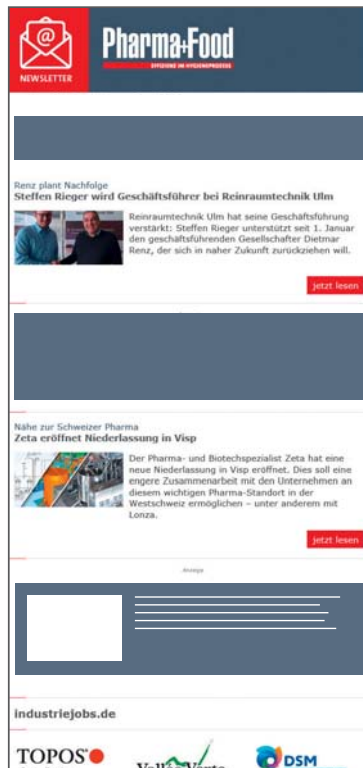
NEWSLETTER

Pharma+Food

EFFIZIENZ IM HYGIENEPROZESS

Renz plant Nachfolge

Steffen Rieger wird Geschäftsführer bei Reinraumtechnik Ulm

Reinraumtechnik Ulm hat seine Geschäftsführung verstärkt: Steffen Rieger unterstützt seit 1. Januar den geschäftsführenden Gesellschafter Dietmar Renz, der sich in naher Zukunft zurückziehen will.

jetzt lesen

Nähe zur Schweizer Pharma

Zeta eröffnet Niederlassung in Visp

Der Pharma- und Biotechspezialist Zeta hat eine neue Niederlassung in Visp eröffnet. Dies soll eine engere Zusammenarbeit mit den Unternehmen an diesem wichtigen Pharma-Standort in der Westschweiz ermöglichen – unter anderem mit Lonza.

jetzt lesen

Anzeige

industriejobs.de

TOPOS

Valle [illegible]

DSM